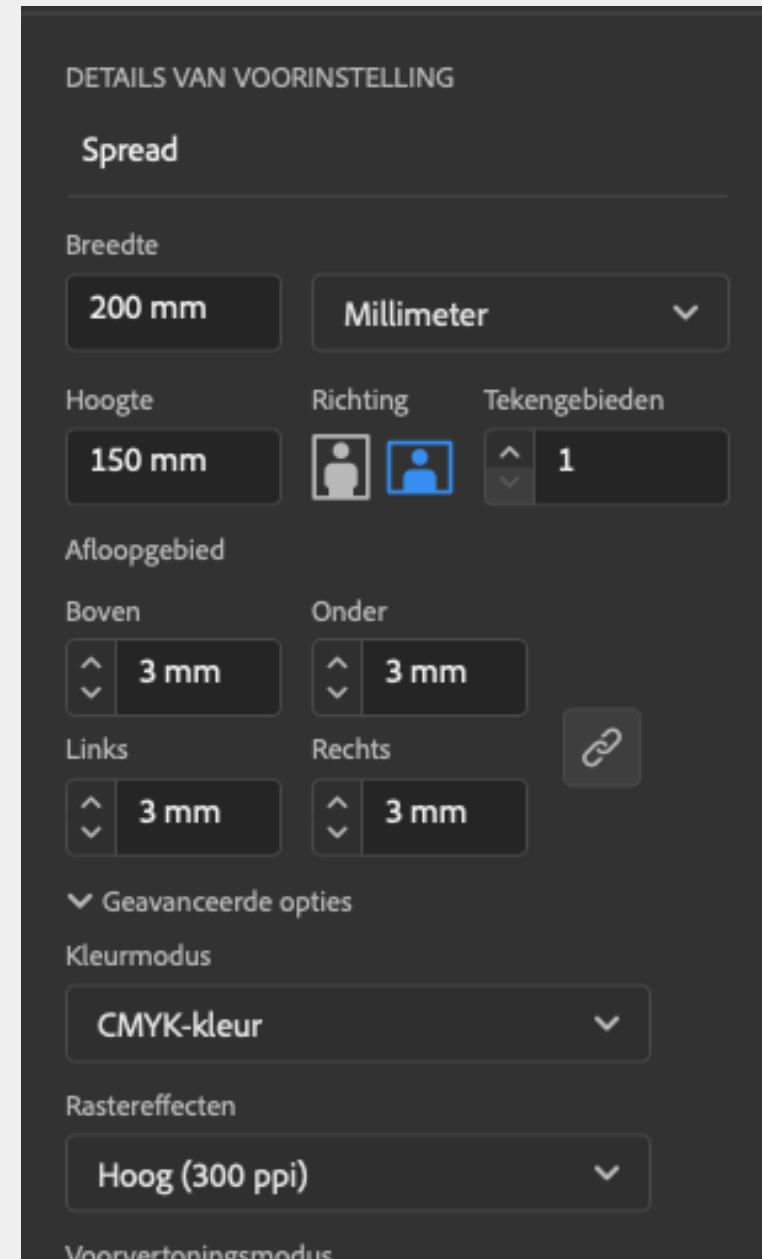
DETAILS VAN VOORINSTELLING

Spread

Breedte

200 mm

Millimeter

Hoogte

150 mm

Richting

Tekengebieden

1

Afloopgebied

Boven

3 mm

Onder

3 mm

Links

3 mm

Rechts

3 mm

Geavanceerde opties

Kleurmodus

CMYK-kleur

Rastereffecten

Hoog (300 ppi)

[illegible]